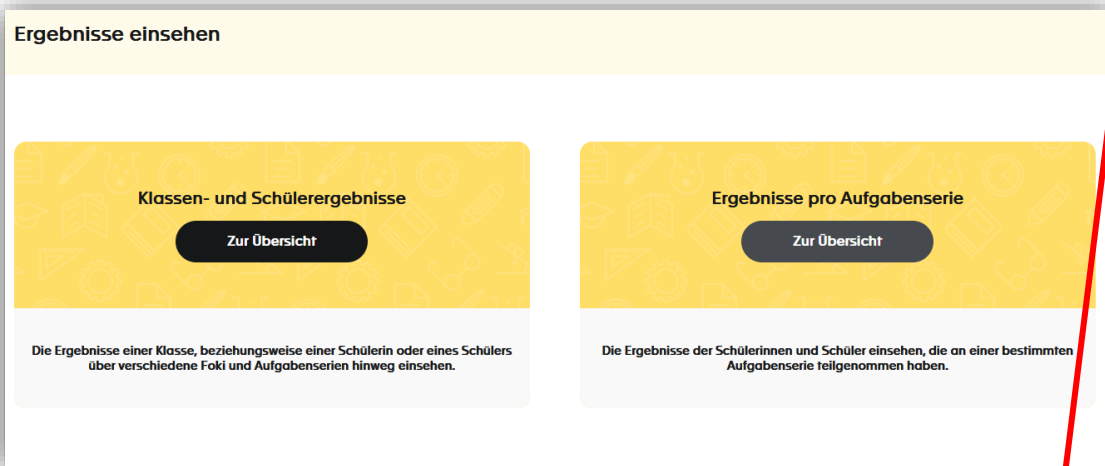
Ergebnisse einsehen

Klassen- und Schülerergebnisse

Zur Übersicht

Die Ergebnisse einer Klasse, beziehungsweise einer Schülerin oder eines Schülers über verschiedene Foki und Aufgabenserien hinweg einsehen.

Ergebnisse pro Aufgabenserie

Zur Übersicht

Die Ergebnisse der Schülerinnen und Schüler einsehen, die an einer bestimmten Aufgabenserie teilgenommen haben.